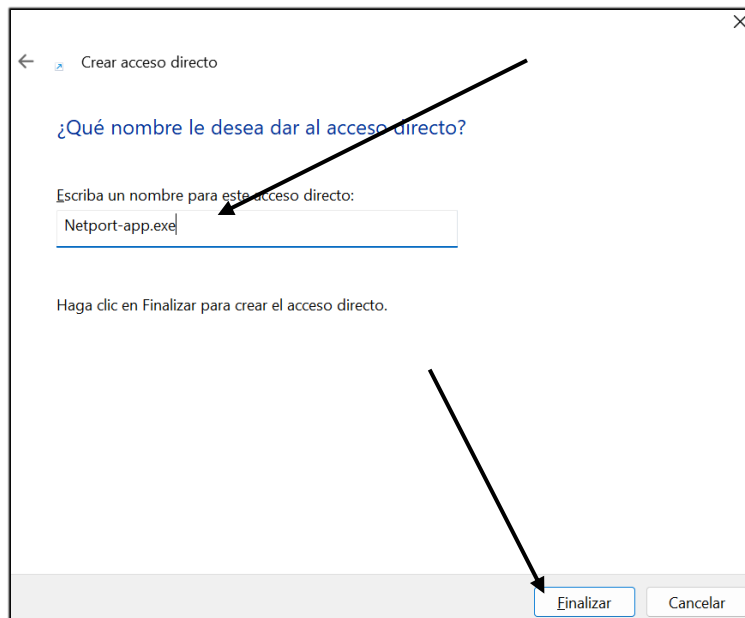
Crear acceso directo

¿Qué nombre le desea dar al acceso directo?

Escriba un nombre para este acceso directo:

Netport-app.exe

Haga clic en Finalizar para crear el acceso directo.

Finalizar

Cancelar